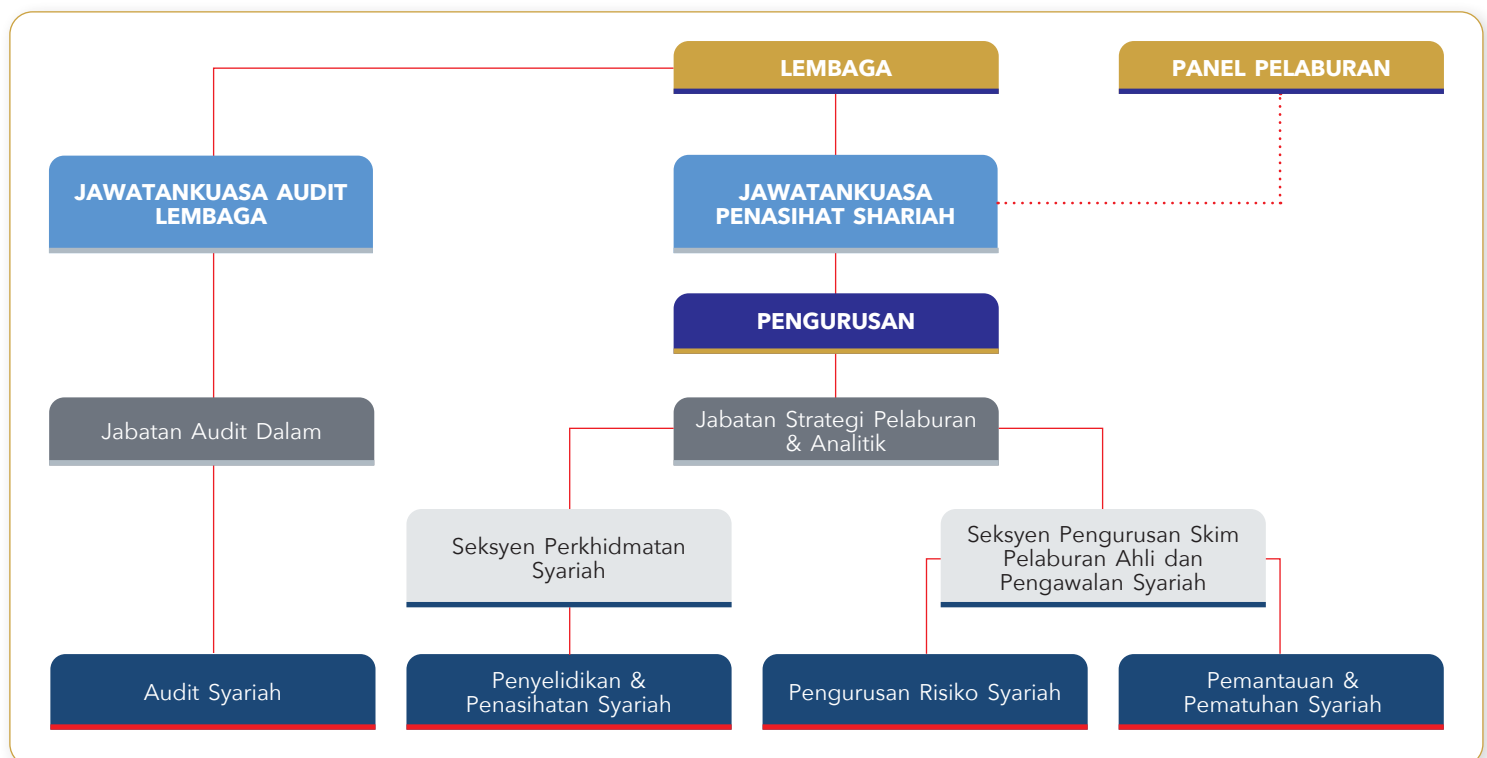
LEMBAGA

PANEL PELABURAN

JAWATANKUASA AUDIT LEMBAGA

JAWATANKUASA PENASIHAT SHARIAH

PENGURUSAN

Jabatan Audit Dalam

Jabatan Strategi Pelaburan & Analitik

Seksyen Perkhidmatan Syariah

Seksyen Pengurusan Skim Pelaburan Ahli dan Pengawalan Syariah

Audit Syariah

Penyelidikan & Penasihatan Syariah

Pengurusan Risiko Syariah

Pemantauan & Pematuhan Syariah